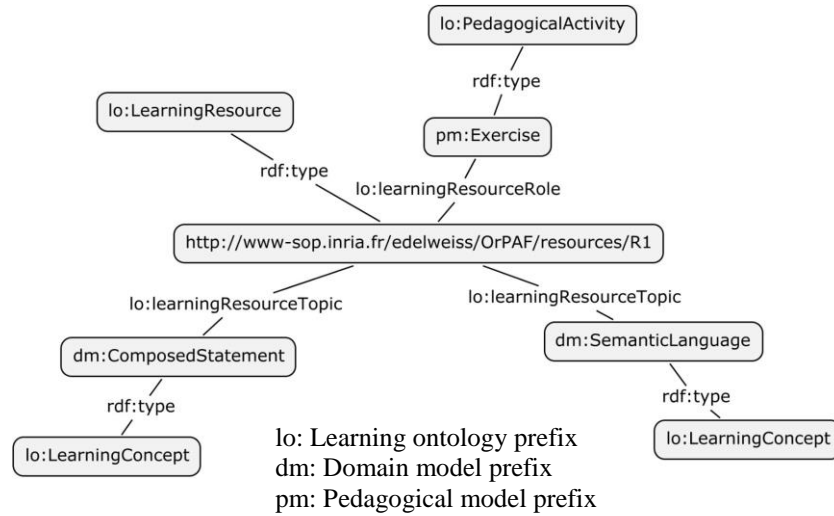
lo:PedagogicalActivity

rdf:type

lo:LearningResource

pm:Exercise

rdf:type

lo:learningResourceRole

http://www-sop.inria.fr/edelweiss/OrPAF/resources/R1

lo:learningResourceTopic

lo:learningResourceTopic

dm:ComposedStatement

dm:SemanticLanguage

rdf:type

rdf:type

lo:LearningConcept

lo: Learning ontology prefix
dm: Domain model prefix
pm: Pedagogical model prefix

lo:LearningConcept